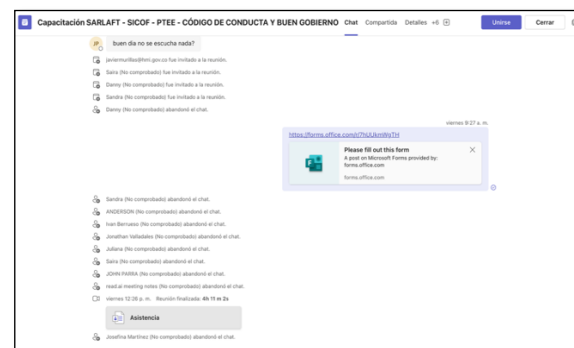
Capacitación SARLAFT - SICOF - PTEE - CÓDIGO DE CONDUCTA Y BUEN GOBIERNO Chat Compartida Detalles +6 Unirse Cerrar

JP buen dia no se escucha nada?

javiermurillas@hm.gov.co fue invitado a la reunión.

Saira (No comprobado) fue invitado a la reunión.

Danny (No comprobado) fue invitado a la reunión.

Sandra (No comprobado) fue invitado a la reunión.

Danny (No comprobado) abandonó el chat.

viernes 9:27 a. m.

https://forms.office.com/r/7hJUkmWqTH

Please fill out this form

A post on Microsoft Forms provided by: forms.office.com

forms.office.com

Sandra (No comprobado) abandonó el chat.

ANDERSON (No comprobado) abandonó el chat.

Ivan Bernaeo (No comprobado) abandonó el chat.

Jonathan Valladales (No comprobado) abandonó el chat.

Juliana (No comprobado) abandonó el chat.

Saira (No comprobado) abandonó el chat.

JOHN PARRA (No comprobado) abandonó el chat.

read.ai meeting notes (No comprobado) abandonó el chat.

viernes 12:08 p. m. Reunión finalizada: 6h 11 m 2s

Asistencia

Josefina Martinez (No comprobado) abandonó el chat.